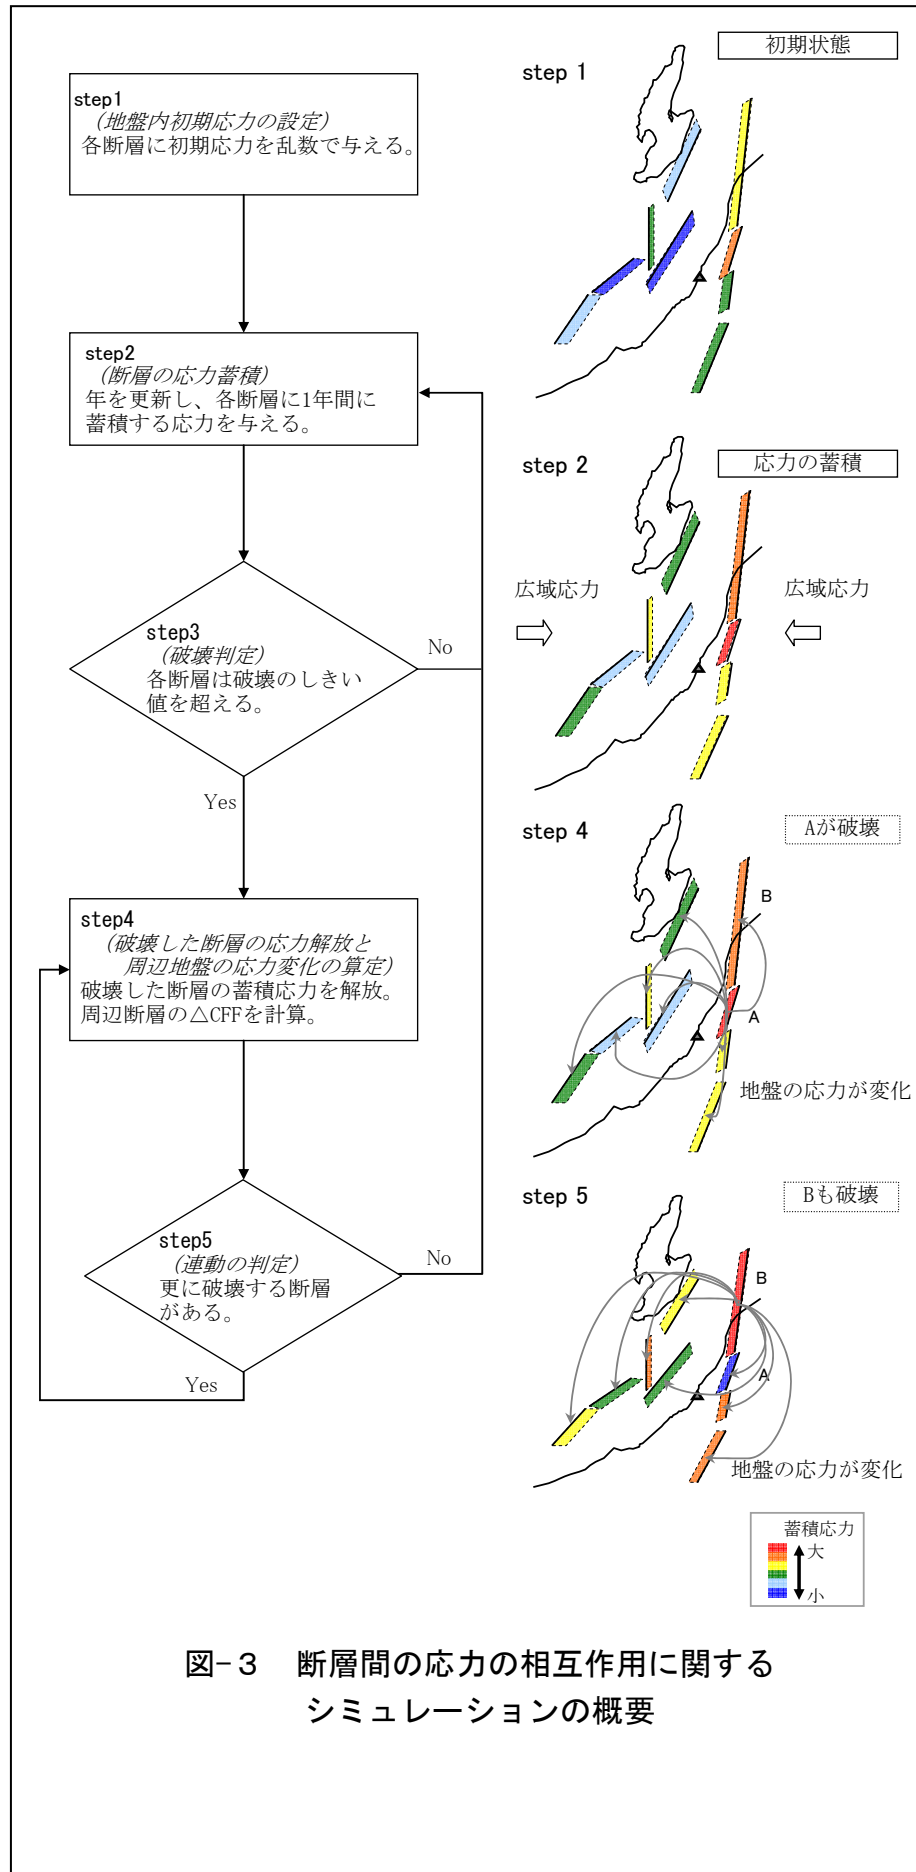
step1
（地盤内初期応力の設定）
各断層に初期応力を乱数で与える。

step2
（断層の応力蓄積）
年を更新し、各断層に1年間に蓄積する応力を与える。

step3
（破壊判定）
各断層は破壊のしきい値を超える。

No

Yes

step4
（破壊した断層の応力解放と周辺地盤の応力変化の算定）
破壊した断層の蓄積応力を解放。
周辺断層の△CFFを計算。

step5
（連動の判定）
更に破壊する断層がある。

No

Yes

step 1

初期状態

step 2

応力の蓄積

広域応力

広域応力

step 4

Aが破壊

B

A

地盤の応力が変化

step 5

Bも破壊

B

A

地盤の応力が変化

蓄積応力
大
小

図-3　断層間の応力の相互作用に関するシミュレーションの概要